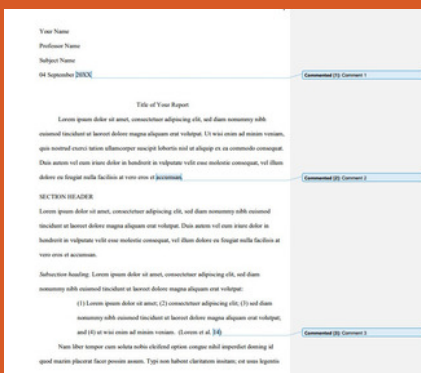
Your Name
Professor Name
Subject Name
04 September 20XX

Commented [1]: Comment 1

Title of Your Report

Lorem ipsum dolor sit amet, consectetuer adipiscing elit, sed diam nonummy nibh euismod tincidunt ut laoreet dolore magna aliquam erat volutpat. Ut wisi enim ad minim veniam, quis nostrud exerci tation ullamcorper suscipit lobortis nisl ut aliquip ex ea commodo consequat. Duis autem vel eum iriure dolor in hendrerit in vulputate velit esse molestie consequat, vel illum dolore eu feugiat nulla facilisis at vero eros et accumsan.

Commented [2]: Comment 2

SECTION HEADER

Lorem ipsum dolor sit amet, consectetuer adipiscing elit, sed diam nonummy nibh euismod tincidunt ut laoreet dolore magna aliquam erat volutpat. Duis autem vel eum iriure dolor in hendrerit in vulputate velit esse molestie consequat, vel illum dolore eu feugiat nulla facilisis at vero eros et accumsan.

Subsection heading. Lorem ipsum dolor sit amet, consectetuer adipiscing elit, sed diam nonummy nibh euismod tincidunt ut laoreet dolore magna aliquam erat volutpat:

(1) Lorem ipsum dolor sit amet; (2) consectetuer adipiscing elit; (3) sed diam nonummy nibh euismod tincidunt ut laoreet dolore magna aliquam erat volutpat; and (4) ut wisi enim ad minim veniam. (Lorem et al. 34)

Commented [3]: Comment 3

Nam liber tempor cum soluta nobis eleifend option congue nihil imperdiet doming id quod mazim placerat facer possim assum. Typi non habent claritatem insitam; est usus legentis